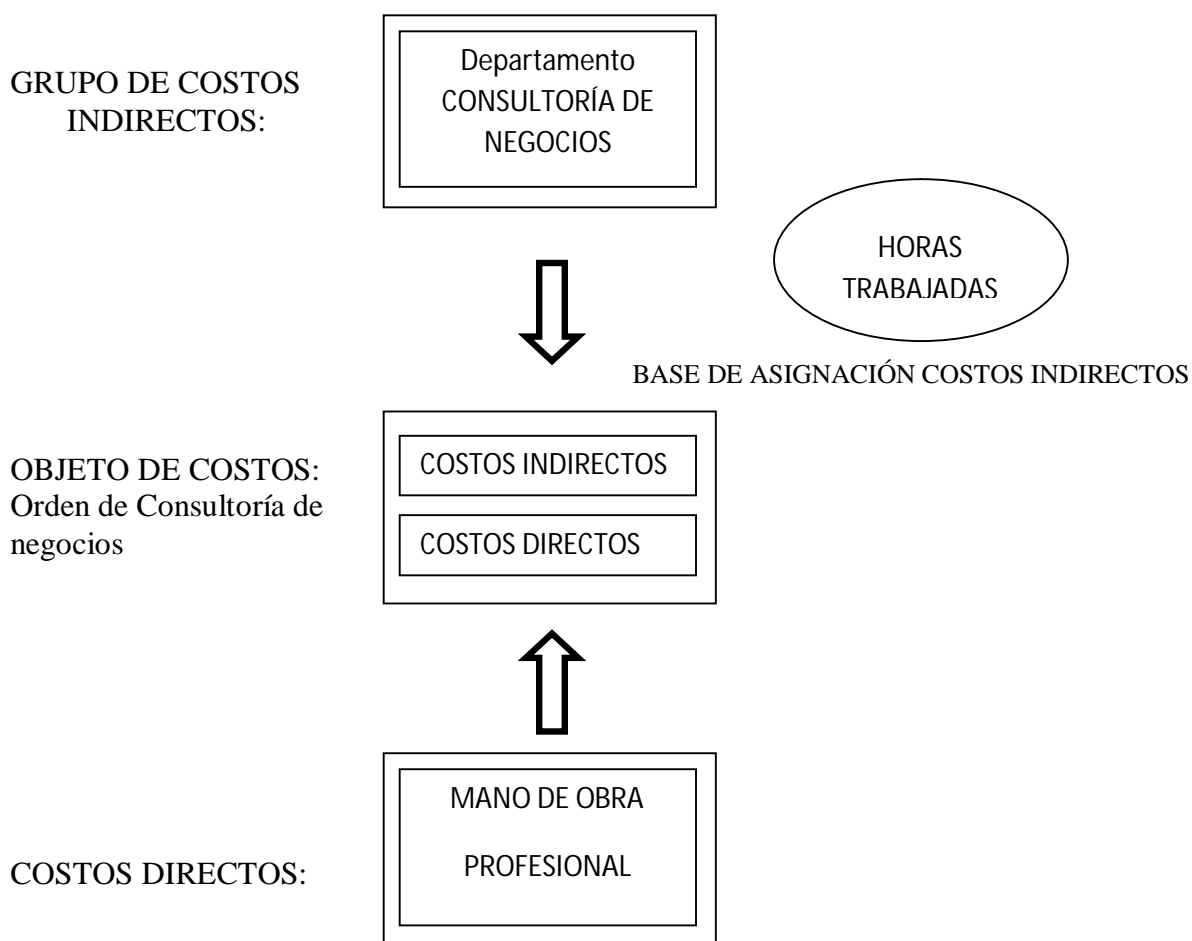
GRUPO DE COSTOS INDIRECTOS:

Departamento CONSULTORÍA DE NEGOCIOS

HORAS TRABAJADAS

BASE DE ASIGNACIÓN COSTOS INDIRECTOS

OBJETO DE COSTOS: Orden de Consultoría de negocios

COSTOS INDIRECTOS

COSTOS DIRECTOS

COSTOS DIRECTOS:

MANO DE OBRA

PROFESIONAL